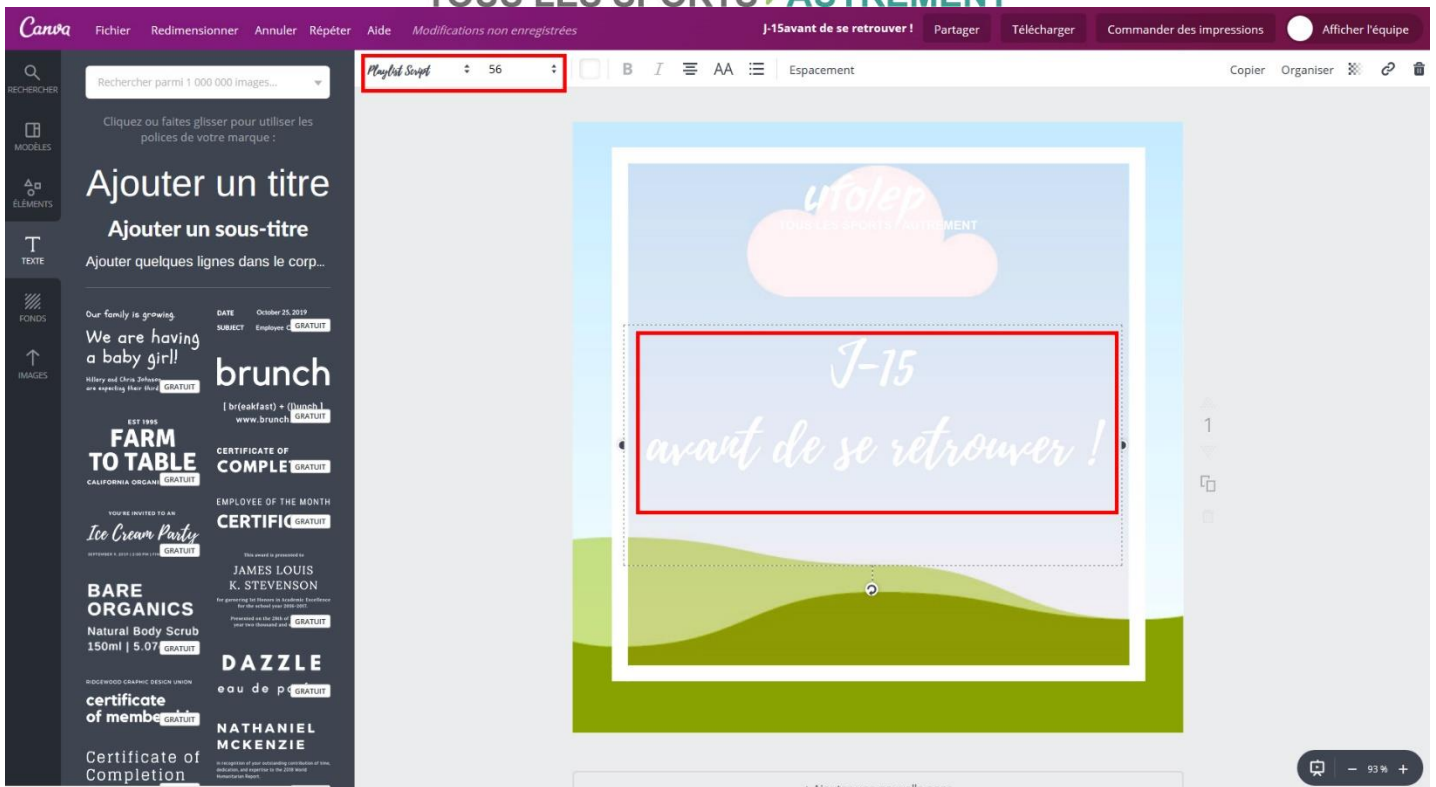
TOUS LES SPORTS AUTREMENT

Canva Fichier Redimensionner Annuler Répéter Aide Modifications non enregistrées

J-15avant de se retrouver ! Partager Télécharger Commander des impressions Afficher l'équipe

RECHERCHER
MODÈLES
ÉLÉMENTS
TEXTE
FONDS
IMAGES

Rechercher parmi 1 000 000 images...

Cliquez ou faites glisser pour utiliser les polices de votre marque :

Ajouter un titre

Ajouter un sous-titre

Ajouter quelques lignes dans le corp...

Our family is growing.
We are having a baby girl!
Hillary and Chris Johnson are expecting their third GRATUIT

DATE October 25, 2019
SUBJECT Employee C GRATUIT

brunch
[ br(eakfast) + (l)unch ] www.brunch GRATUIT

EST 1995
FARM TO TABLE
CALIFORNIA ORGANI GRATUIT

CERTIFICATE OF
COMPLET GRATUIT

EMPLOYEE OF THE MONTH
CERTIFI GRATUIT

YOU'RE INVITED TO AN
Ice Cream Party
GRATUIT

This award is presented to
JAMES LOUIS K. STEVENSON
GRATUIT

BARE ORGANICS
Natural Body Scrub
150ml | 5.07 GRATUIT

DAZZLE
eau de p GRATUIT

RIDGEWOOD GRAPHIC DESIGN UNION
certificate of membe GRATUIT

NATHANIEL MCKENZIE

Certificate of Completion

Playlist Script 56

B I AA Espacement

Copier Organiser

ufolep
TOUS LES SPORTS AUTREMENT

J-15
avant de se retrouver !

1

93 %